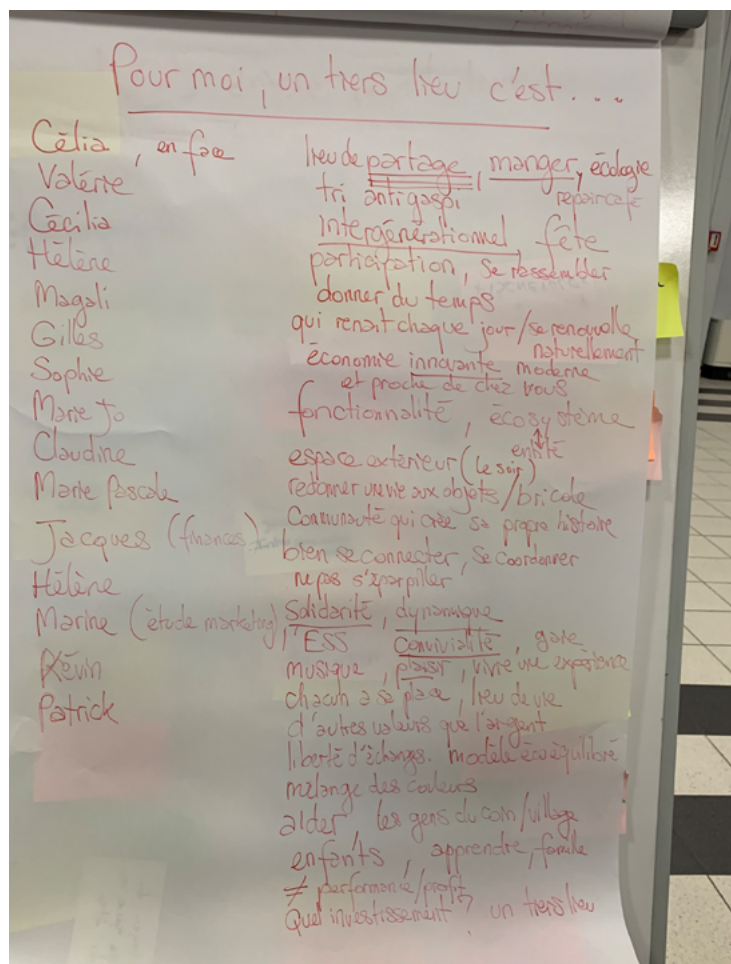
Pour moi, un tiers lieu c'est...

Célia, en face
Valérie
Cécilia
Hélène
Magali
Gilles
Sophie
Marie Jo
Claudine
Marie Pascale
Jacques (finances)
Hélène
Marine (étude marketing)
Kévin
Patrick

lieu de partage, manger, écologie
tri antigaspi repaircafé
intergénérationnel, fête
participation, se rassembler
donner du temps
qui renait chaque jour / se renouvelle naturellement
économie innovante moderne
et proche de chez vous
fonctionnalité, écosystème
espace extérieur (le soir) entité
redonner une vie aux objets / bricole
Communauté qui crée sa propre histoire
bien se connecter, se coordonner
ne pas s'éparpiller
Solidarité, dynamique
l'ESS Convivialité, gare
musique, plaisir, vivre une expérience
chacun a sa place, lieu de vie
d'autres valeurs que l'argent
liberté d'échanges. modèle économique équilibré
mélange des couleurs
aider, les gens du coin / village
enfants, apprendre, famille
≠ performance / profit
Quel investissement ? un tiers lieu